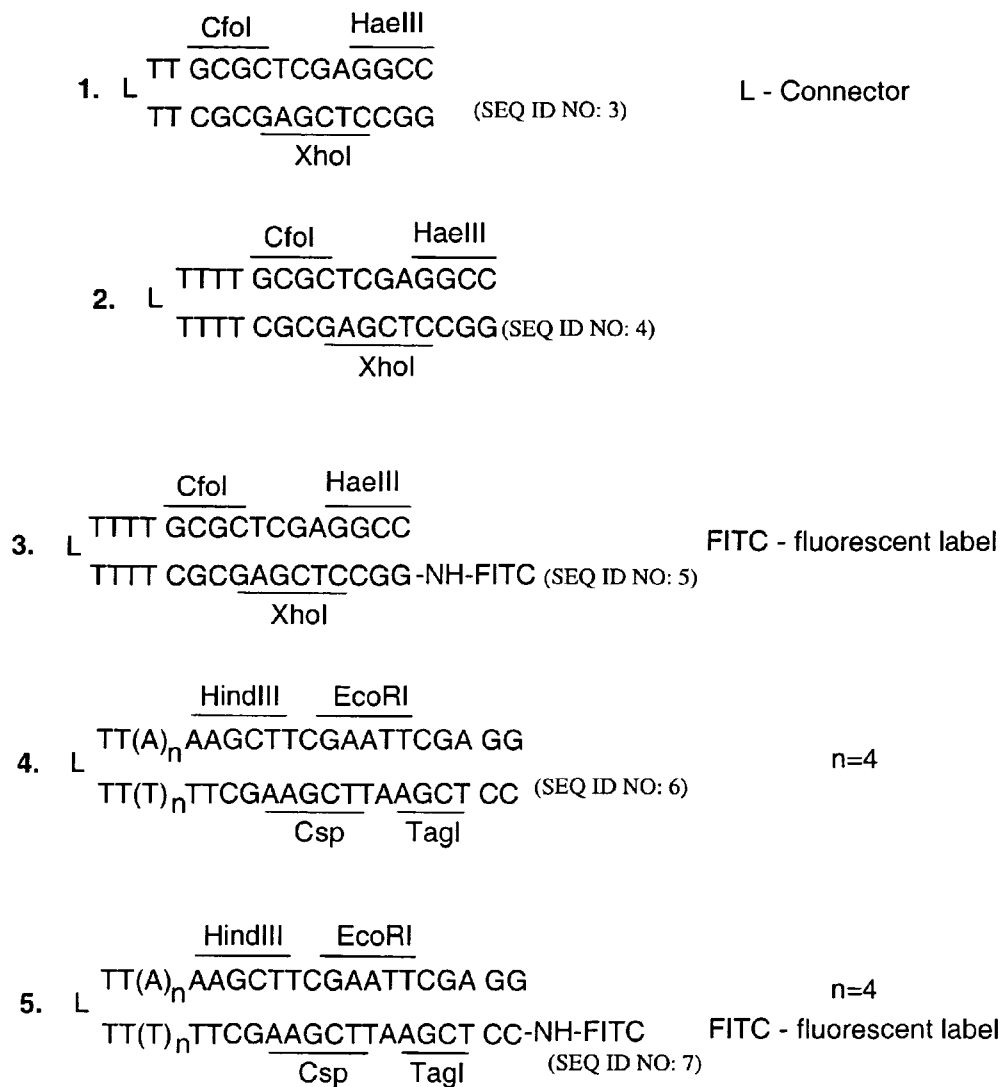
Cfol HaeIII
1. L TT GCGCTCGAGGCC
TT CGCGAGCTCCGG (SEQ ID NO: 3)
XhoI

L - Connector

Cfol HaeIII
2. L TTTT GCGCTCGAGGCC
TTTT CGCGAGCTCCGG (SEQ ID NO: 4)
XhoI

Cfol HaeIII
3. L TTTT GCGCTCGAGGCC
TTTT CGCGAGCTCCGG -NH-FITC (SEQ ID NO: 5)
XhoI

FITC - fluorescent label

HindIII EcoRI
4. L TT(A)$_n$AAGCTTCGAATTCGA GG
TT(T)$_n$TTCGAAGCTTAAGCT CC (SEQ ID NO: 6)
Csp TagI

n=4

HindIII EcoRI
5. L TT(A)$_n$AAGCTTCGAATTCGA GG
TT(T)$_n$TTCGAAGCTTAAGCT CC-NH-FITC (SEQ ID NO: 7)
Csp TagI

n=4
FITC - fluorescent label